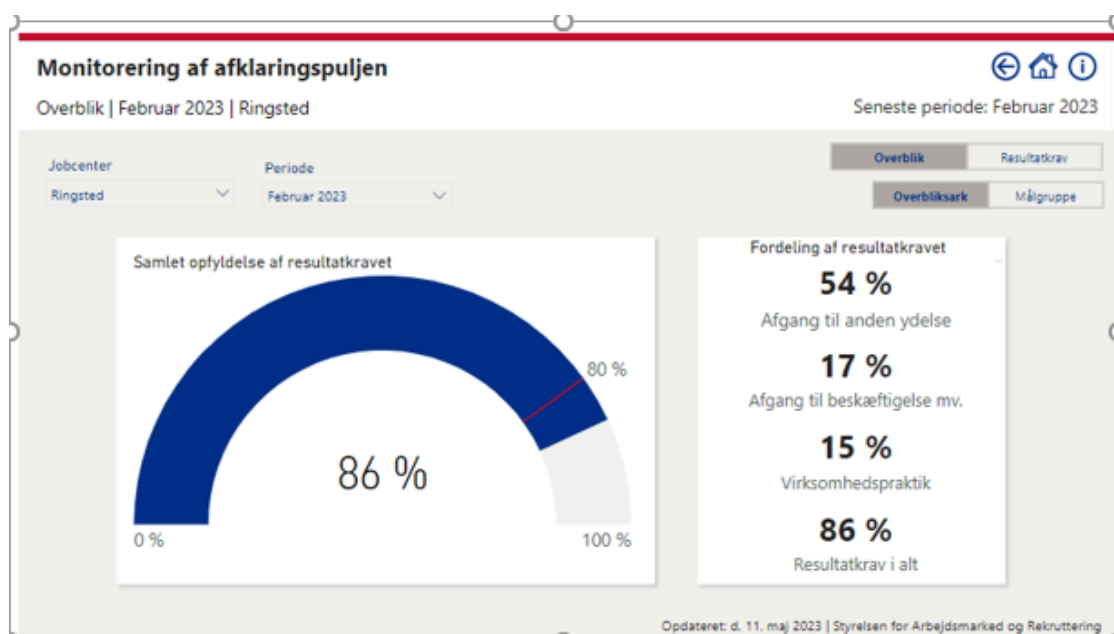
Monitorering af afklaringspuljen

Overblik | Februar 2023 | Ringsted

Seneste periode: Februar 2023

Jobcenter
Ringsted

Periode
Februar 2023

Overblik
Resultatkrav

Overbliksark
Målgruppe

Samlet opfyldelse af resultatkravet

80 %

86 %

0 %

100 %

Fordeling af resultatkravet

54 %
Afgang til anden ydelse

17 %
Afgang til beskæftigelse mv.

15 %
Virksomhedspraktik

86 %
Resultatkrav i alt

Opdateret: d. 11. maj 2023 | Styrelsen for Arbejdsmarked og Rekruttering